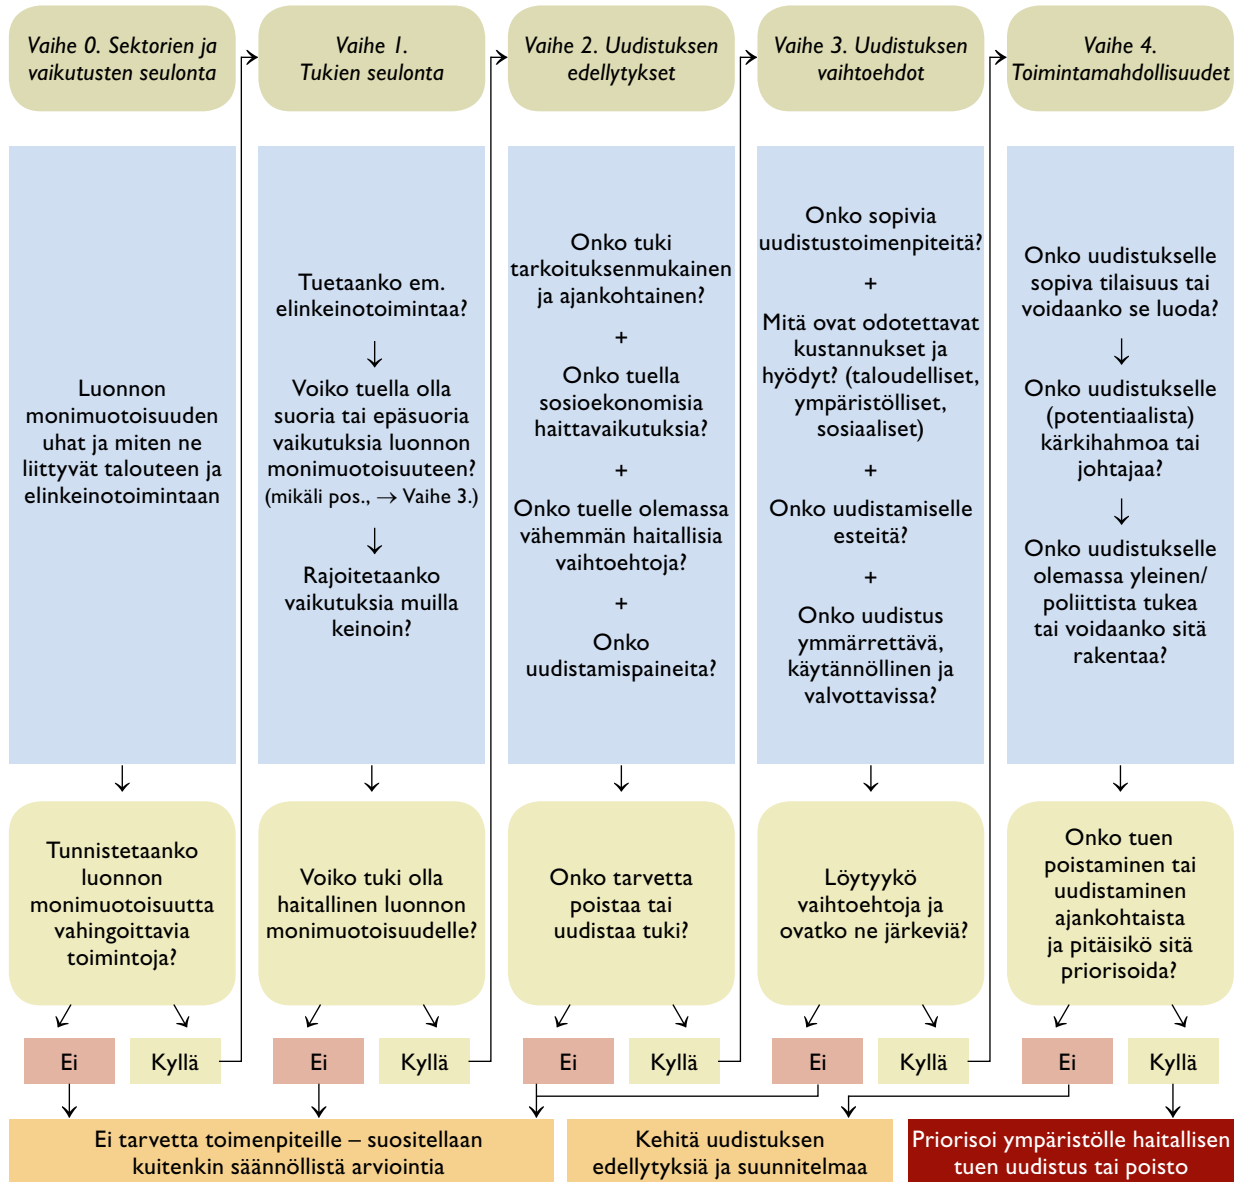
Vaihe 0. Sektorien ja vaikutusten seulonta

Vaihe 1. Tukien seulonta

Vaihe 2. Uudistuksen edellytykset

Vaihe 3. Uudistuksen vaihtoehdot

Vaihe 4. Toimintamahdollisuudet

Luonnon monimuotoisuuden uhat ja miten ne liittyvät talouteen ja elinkeinotoimintaan

Tuetaanko em. elinkeinotoimintaa?

↓

Voiko tuella olla suoria tai epäsuoria vaikutuksia luonnon monimuotoisuuteen? (mikäli pos., → Vaihe 3.)

↓

Rajoitetaanko vaikutuksia muilla keinoin?

Onko tuki tarkoituksenmukainen ja ajankohtainen?

+

Onko tuella sosioekonomisia haittavaikutuksia?

+

Onko tuelle olemassa vähemmän haitallisia vaihtoehtoja?

+

Onko uudistamispaineita?

Onko sopivia uudistustoimenpiteitä?

+

Mitä ovat odotettavat kustannukset ja hyödyt? (taloudelliset, ympäristölliset, sosiaaliset)

+

Onko uudistamiselle esteitä?

+

Onko uudistus ymmärrettävä, käytännöllinen ja valvottavissa?

Onko uudistukselle sopiva tilaisuus tai voidaanko se luoda?

↓

Onko uudistukselle (potentiaalista) kärkihahmoa tai johtajaa?

↓

Onko uudistukselle olemassa yleinen/ poliittista tukea tai voidaanko sitä rakentaa?

Tunnistetaanko luonnon monimuotoisuutta vahingoittavia toimintoja?

Voiko tuki olla haitallinen luonnon monimuotoisuudelle?

Onko tarvetta poistaa tai uudistaa tuki?

Löytyykö vaihtoehtoja ja ovatko ne järkeviä?

Onko tuen poistaminen tai uudistaminen ajankohtaista ja pitäisikö sitä priorisoida?

Ei Kyllä Ei Kyllä Ei Kyllä Ei Kyllä Ei Kyllä

Ei tarvetta toimenpiteille – suositellaan kuitenkin säännöllistä arviointia

Kehitä uudistuksen edellytyksiä ja suunnitelmaa

Priorisoi ympäristölle haitallisen tuen uudistus tai poisto